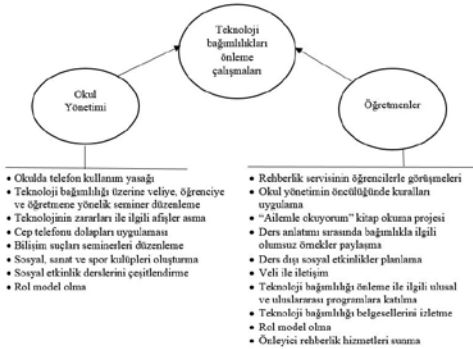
Teknoloji bağımlılıkları önleme çalışmaları

Okul Yönetimi

Öğretmenler

• Okulda telefon kullanım yasağı
• Teknoloji bağımlılığı üzerine veliye, öğrenciye ve öğretmene yönelik seminer düzenleme
• Teknolojinin zararları ile ilgili afişler asma
• Cep telefonu dolapları uygulaması
• Bilişim suçları seminerleri düzenleme
• Sosyal, sanat ve spor kulüpleri oluşturma
• Sosyal etkinlik derslerini çeşitlendirme
• Rol model olma

• Rehberlik servisinin öğrencilerle görüşmeleri
• Okul yönetimin öncülüğünde kuralları uygulama
• "Ailemle okuyorum" kitap okuma projesi
• Ders anlatımı sırasında bağımlılıkla ilgili olumsuz örnekler paylaşma
• Ders dışı sosyal etkinlikler planlama
• Veli ile iletişim
• Teknoloji bağımlılığı önleme ile ilgili ulusal ve uluslararası programlara katılma
• Teknoloji bağımlılığı belgesellerini izletme
• Rol model olma
• Önleyici rehberlik hizmetleri sunma